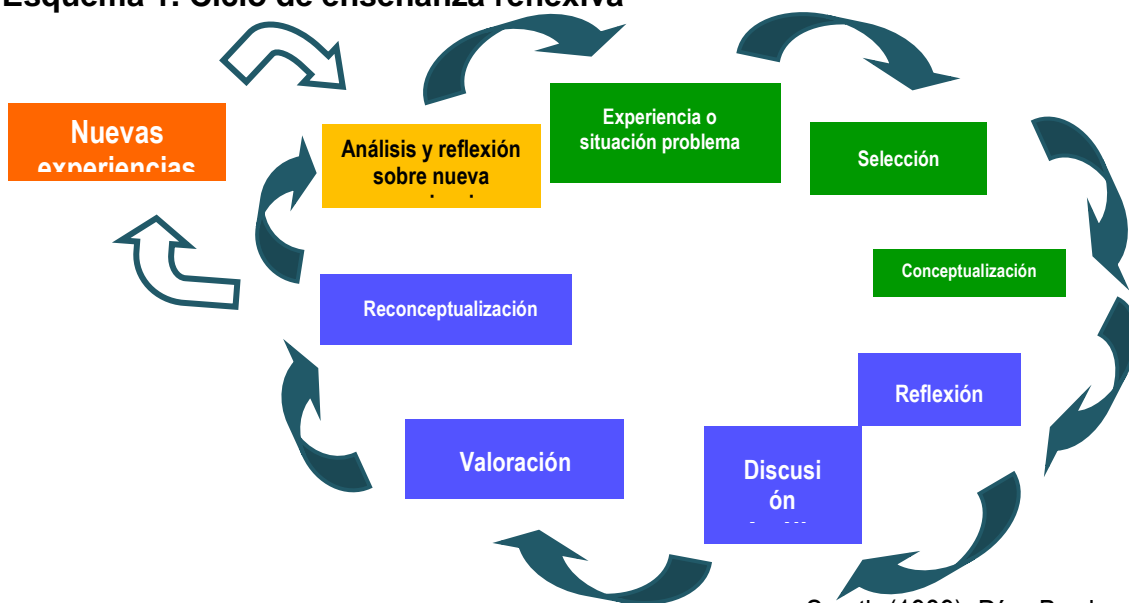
Esquema 1. Ciclo de enseñanza reflexiva

Nuevas experiencias

Análisis y reflexión sobre nueva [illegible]

Experiencia o situación problema

Selección

Conceptualización

Reconceptualización

Reflexión

Valoración

Discusión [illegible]

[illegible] (1996). Díaz Barriga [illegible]